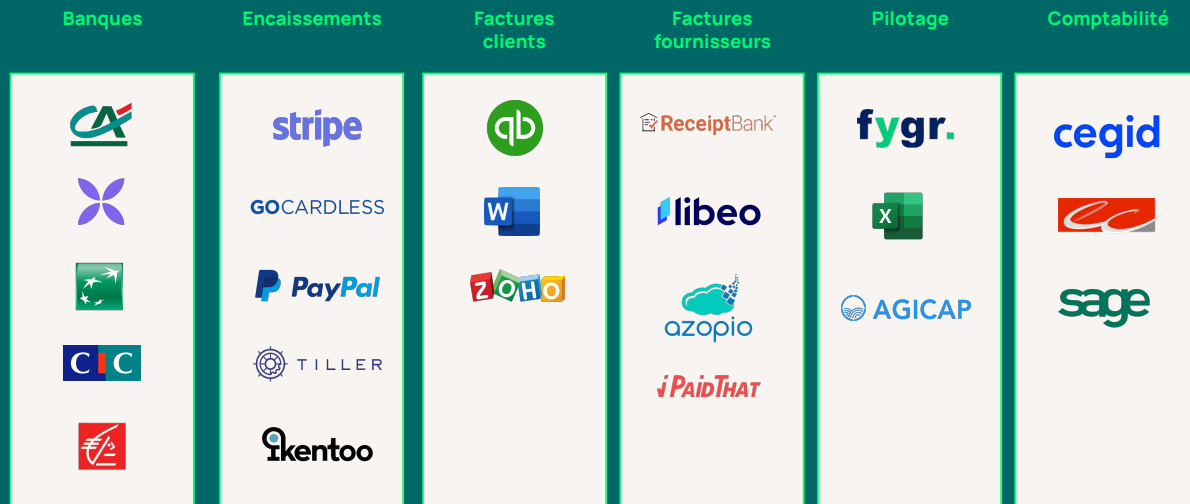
Banques

CA

CIC

Encaissements

stripe

GOCARDLESS

PayPal

TILLER

ikentoo

Factures clients

qb

W

ZOHO

Factures fournisseurs

ReceiptBank

libeo

azopio

iPaidThat

Pilotage

fygr.

X

AGICAP

Comptabilité

cegid

sage